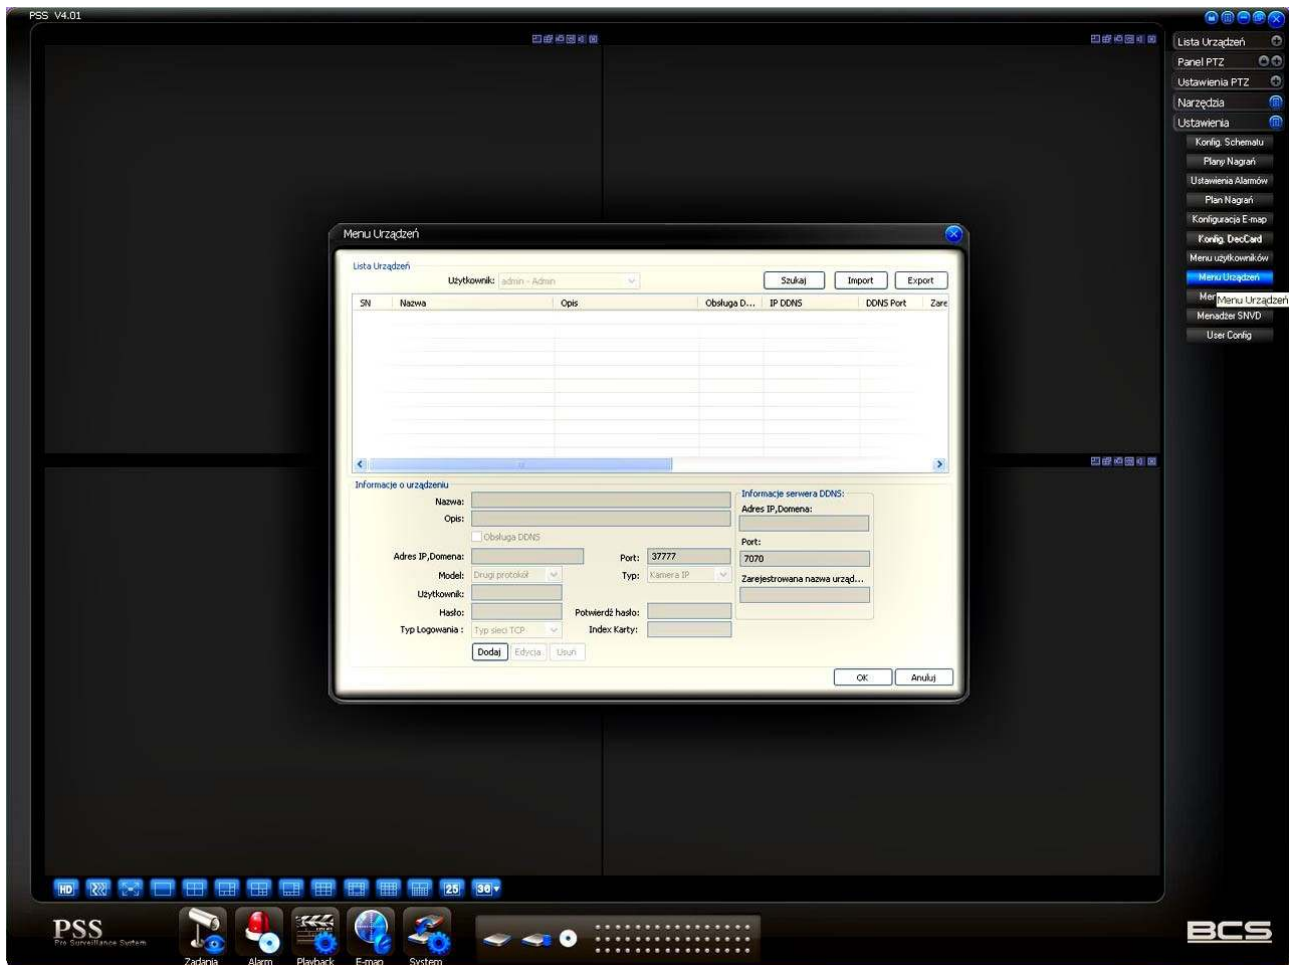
PSS V4.01

Lista Urządzeń
Panel PTZ
Ustawienia PTZ
Narzędzia
Ustawienia
Konfig. Schematu
Plany Nagrań
Ustawienia Alarmów
Plan Nagrań
Konfiguracja E-map
Konfig. DecCard
Menu użytkowników
Menu Urządzeń
Men Menu Urządzeń
Menadżer SNVD
User Config

Menu Urządzeń

Lista Urządzeń
Użytkownik: admin - Admin
Szukaj Import Export

| SN | Nazwa | Opis | Obsługa D... | IP DDNS | DDNS Port | Zare |
|---|---|---|---|---|---|---|

Informacje o urządzeniu
Nazwa:
Opis:
Obsługa DDNS
Adres IP,Domena:
Port: 37777
Model: Drugi protokół
Typ: Kamera IP
Użytkownik:
Hasło:
Potwierdź hasło:
Typ Logowania : Typ sieci TCP
Index Karty:
Dodaj Edycja Usuń

Informacje serwera DDNS:
Adres IP,Domena:
Port:
7070
Zarejestrowana nazwa urząd...

OK Anuluj

HD 25 36

PSS
Pro Surveillance System
Zadania Alarm Playback E-map System

BCS